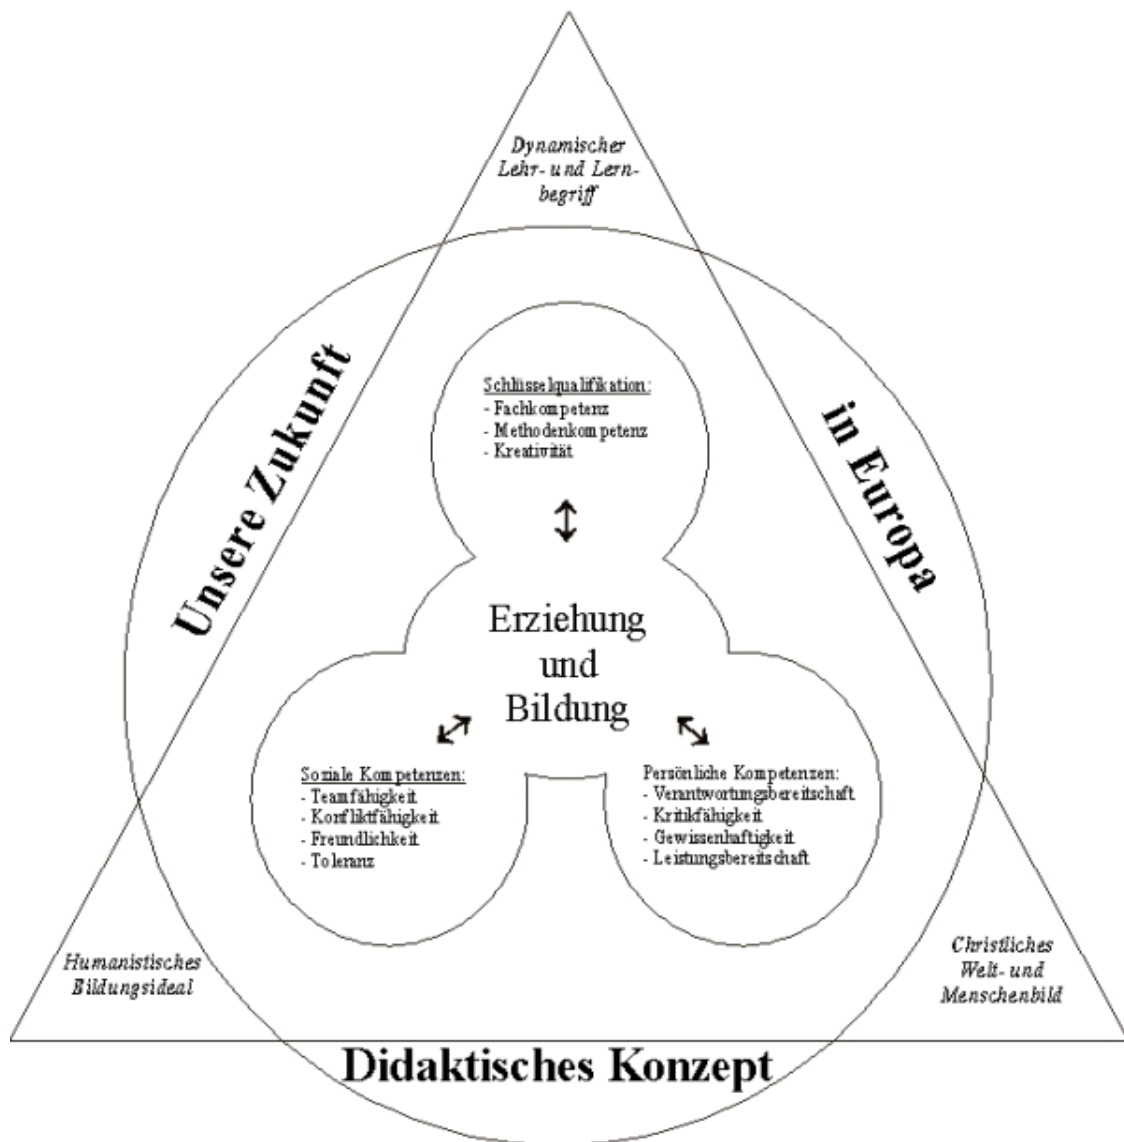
Dynamischer Lehr- und Lernbegriff

Unsere Zukunft

in Europa

Schlüsselqualifikation:
- Fachkompetenz
- Methodenkompetenz
- Kreativität

Erziehung und Bildung

Soziale Kompetenzen:
- Teamfähigkeit
- Konfliktfähigkeit
- Freundlichkeit
- Toleranz

Persönliche Kompetenzen:
- Verantwortungsbereitschaft
- Kritikfähigkeit
- Gewissenhaftigkeit
- Leistungsbereitschaft

Humanistisches Bildungsideal

Christliches Welt- und Menschenbild

Didaktisches Konzept